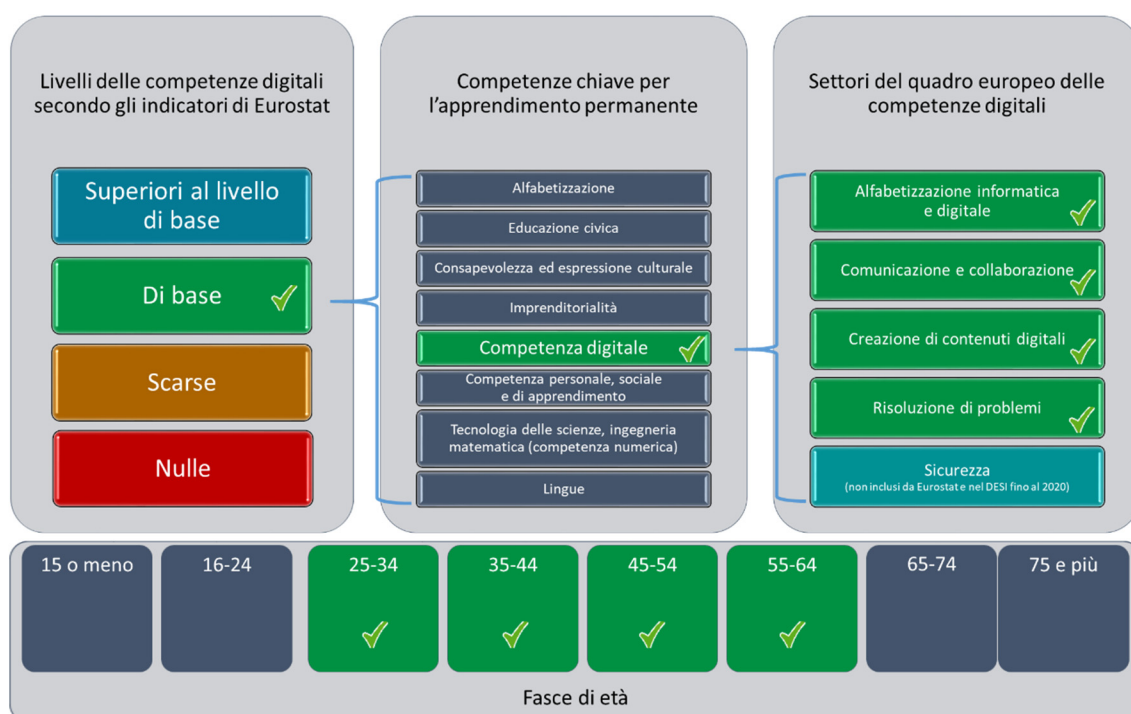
Livelli delle competenze digitali secondo gli indicatori di Eurostat

Superiori al livello di base

Di base

Scarse

Nulle

Competenze chiave per l'apprendimento permanente

Alfabetizzazione

Educazione civica

Consapevolezza ed espressione culturale

Imprenditorialità

Competenza digitale

Competenza personale, sociale e di apprendimento

Tecnologia delle scienze, ingegneria matematica (competenza numerica)

Lingue

Settori del quadro europeo delle competenze digitali

Alfabetizzazione informatica e digitale

Comunicazione e collaborazione

Creazione di contenuti digitali

Risoluzione di problemi

Sicurezza
(non inclusi da Eurostat e nel DESI fino al 2020)

15 o meno

16-24

25-34

35-44

45-54

55-64

65-74

75 e più

Fasce di età